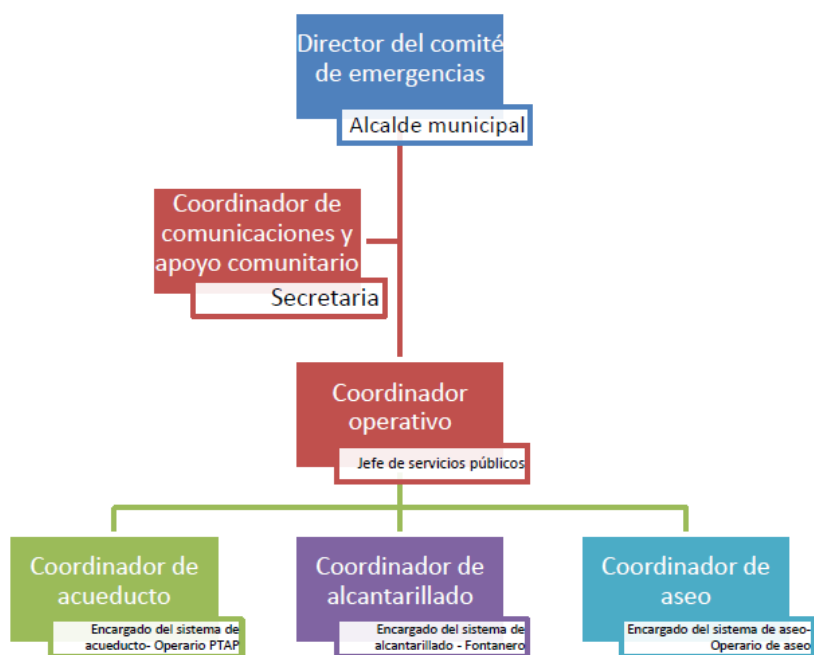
Director del comité de emergencias

Alcalde municipal

Coordinador de comunicaciones y apoyo comunitario

Secretaria

Coordinador operativo

Jefe de servicios públicos

Coordinador de acueducto

Encargado del sistema de acueducto- Operario PTAP

Coordinador de alcantarillado

Encargado del sistema de alcantarillado - Fontanero

Coordinador de aseo

Encargado del sistema de aseo- Operario de aseo